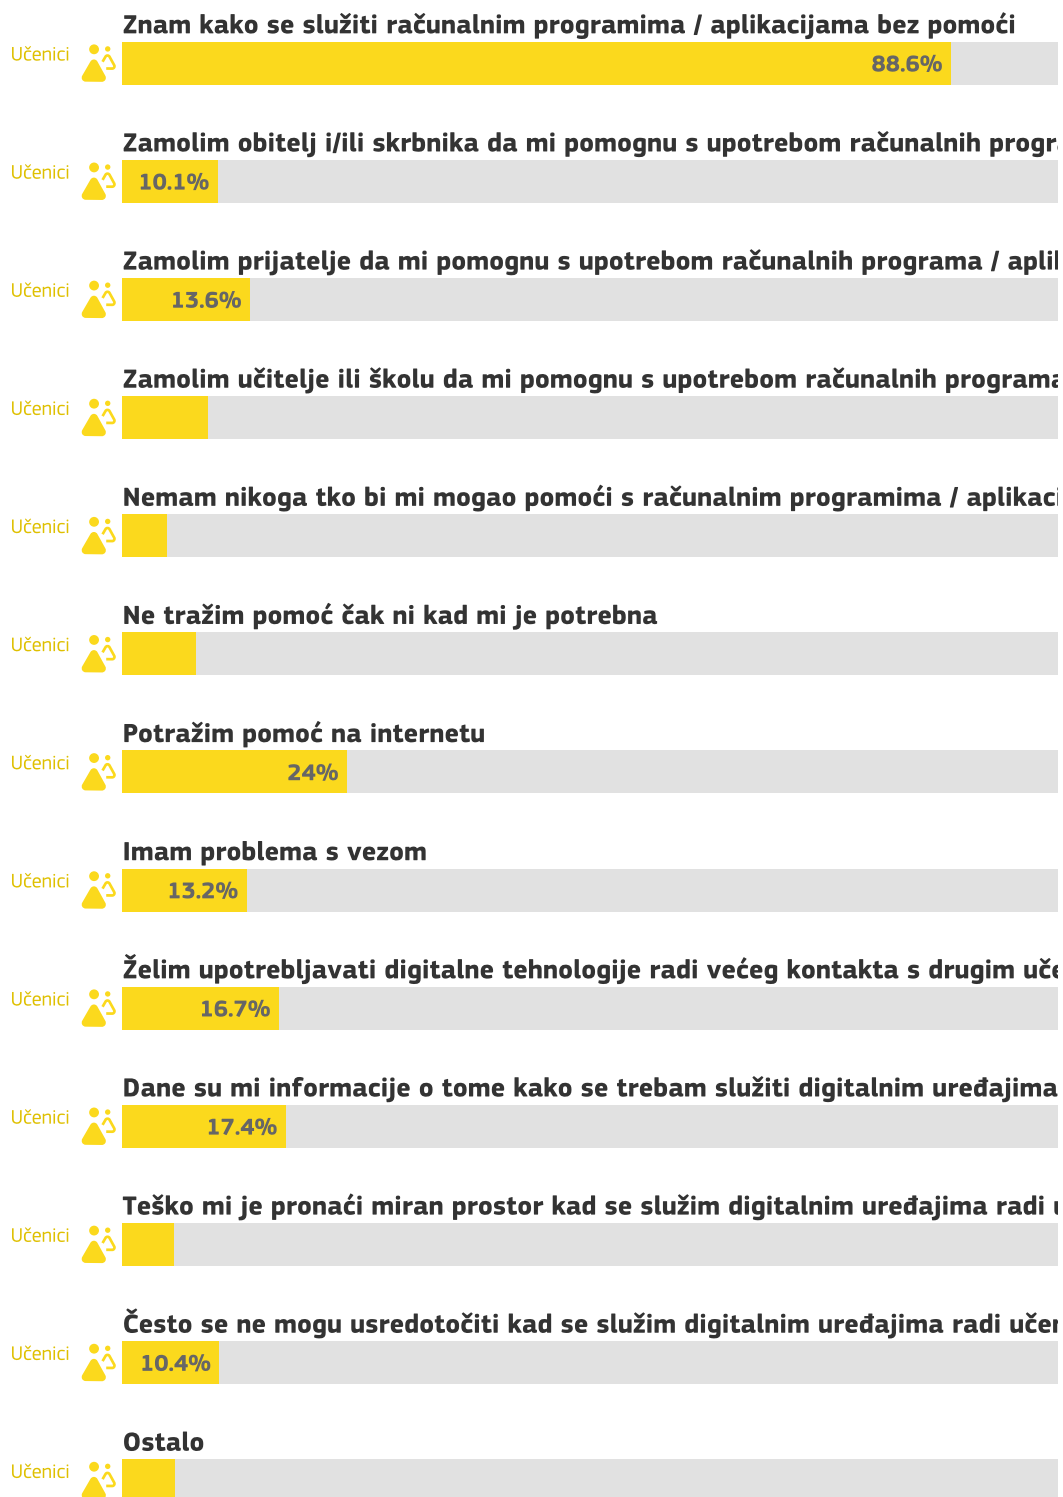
Znam kako se služiti računalnim programima / aplikacijama bez pomoći

Učenici

88.6%

Zamolim obitelj i/ili skrbnika da mi pomognu s upotrebom računalnih progra

Učenici

10.1%

Zamolim prijatelje da mi pomognu s upotrebom računalnih programa / aplil

Učenici

13.6%

Zamolim učitelje ili školu da mi pomognu s upotrebom računalnih programa

Učenici

Nemam nikoga tko bi mi mogao pomoći s računalnim programima / aplikaci

Učenici

Ne tražim pomoć čak ni kad mi je potrebna

Učenici

Potražim pomoć na internetu

Učenici

24%

Imam problema s vezom

Učenici

13.2%

Želim upotrebljavati digitalne tehnologije radi većeg kontakta s drugim uče

Učenici

16.7%

Dane su mi informacije o tome kako se trebam služiti digitalnim uređajima

Učenici

17.4%

Teško mi je pronaći miran prostor kad se služim digitalnim uređajima radi u

Učenici

Često se ne mogu usredotočiti kad se služim digitalnim uređajima radi učer

Učenici

10.4%

Ostalo

Učenici